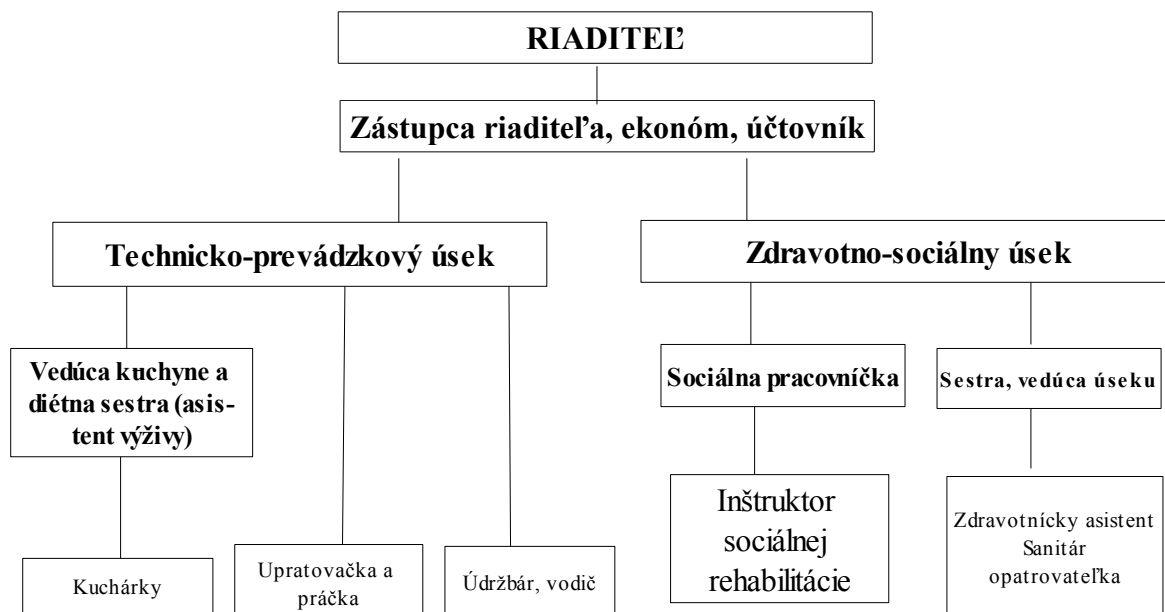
RIADITEĽ

Zástupca riaditeľa, ekonóm, účtovník

Technicko-prevádzkový úsek

Zdravotno-sociálny úsek

Vedúca kuchyne a diétna sestra (asistent výživy)

Sociálna pracovníčka

Sestra, vedúca úseku

Inštruktor sociálnej rehabilitácie

Zdravotnícky asistent Sanitár opatrovateľka

Kuchárky

Upratovačka a práčka

Údržbár, vodič